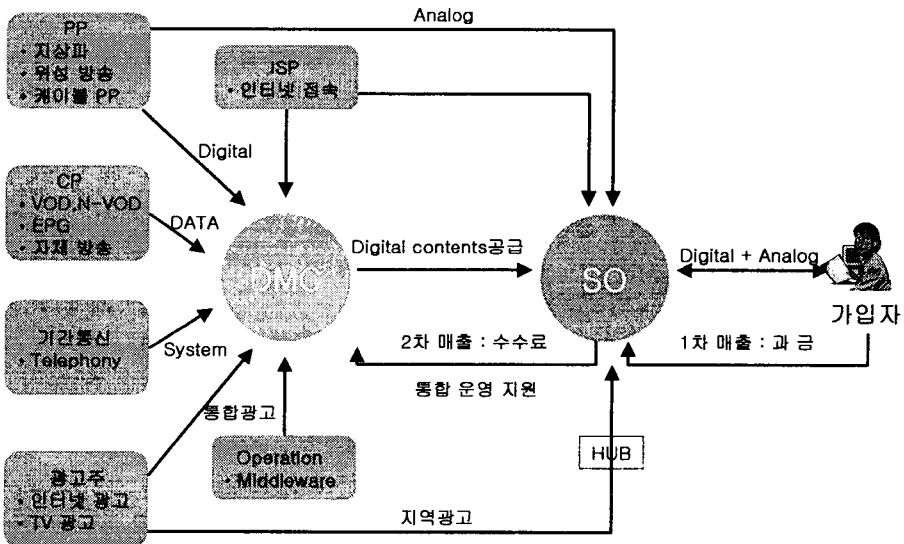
PP
• 지상파
• 위성 방송
• 케이블 PP

Analog

ISP
• 인터넷 접속

Digital

CP
• VOD,N-VOD
• EPG
• 자체 방송

DATA

DMC

Digital contents공급

SO

Digital + Analog

가입자

기간통신
• Telephony

System

2차 매출 : 수수료

1차 매출 : 과 금

통합 운영 지원

통합광고

HUB

광고주
• 인터넷 광고
• TV 광고

Operation
• Middleware

지역광고